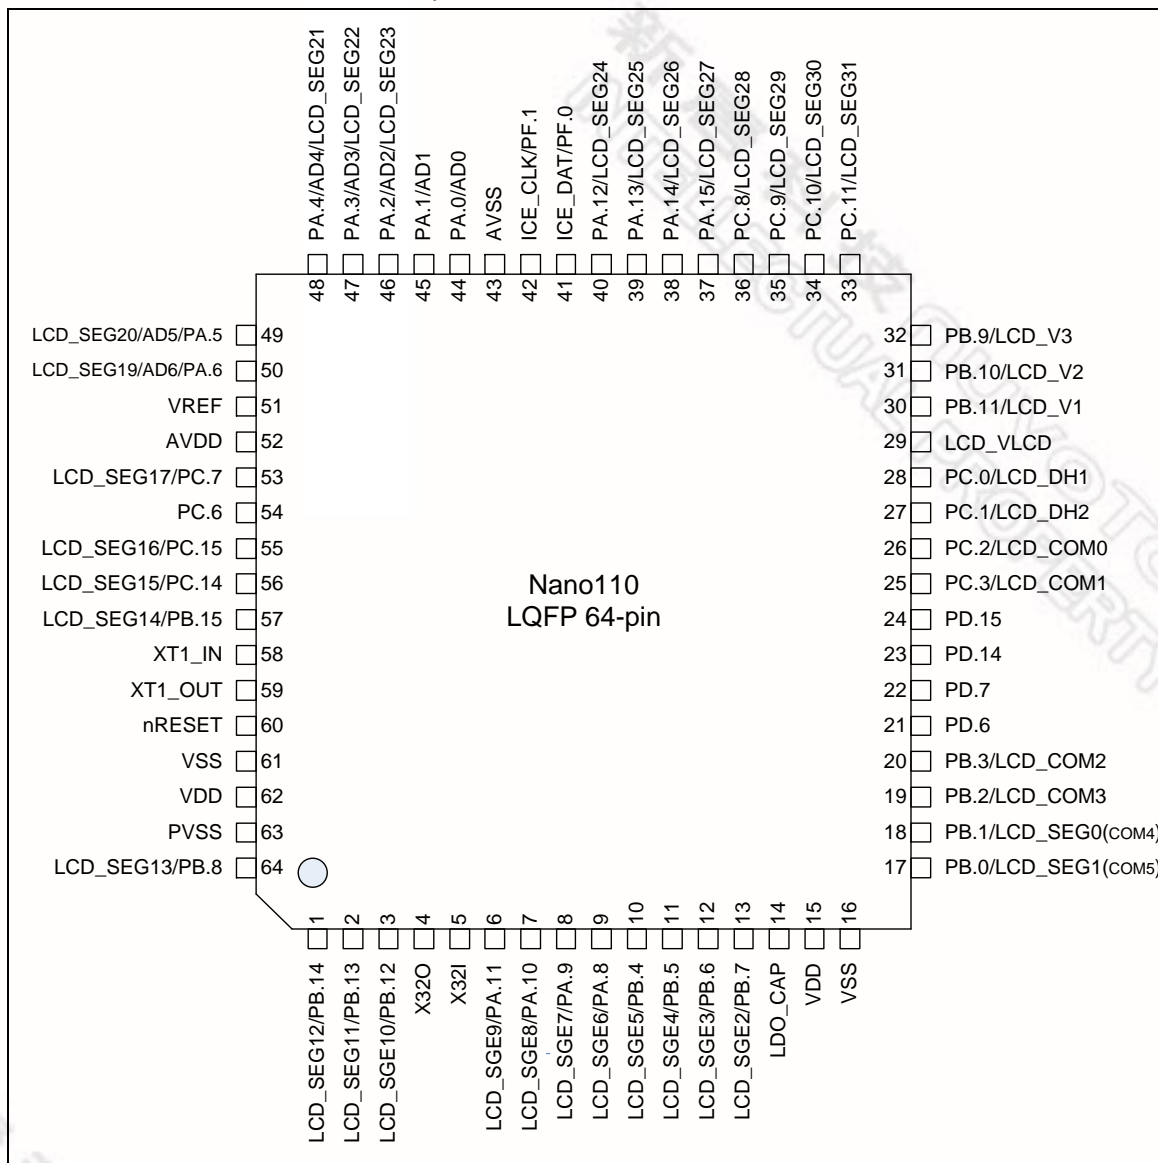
PA.4/AD4/LCD_SEG21
PA.3/AD3/LCD_SEG22
PA.2/AD2/LCD_SEG23
PA.1/AD1
PA.0/AD0
AVSS
ICE_CLK/PF.1
ICE_DAT/PF.0
PA.12/LCD_SEG24
PA.13/LCD_SEG25
PA.14/LCD_SEG26
PA.15/LCD_SEG27
PC.8/LCD_SEG28
PC.9/LCD_SEG29
PC.10/LCD_SEG30
PC.11/LCD_SEG31

48 47 46 45 44 43 42 41 40 39 38 37 36 35 34 33

LCD_SEG20/AD5/PA.5 49
LCD_SEG19/AD6/PA.6 50
VREF 51
AVDD 52
LCD_SEG17/PC.7 53
PC.6 54
LCD_SEG16/PC.15 55
LCD_SEG15/PC.14 56
LCD_SEG14/PB.15 57
XT1_IN 58
XT1_OUT 59
nRESET 60
VSS 61
VDD 62
PVSS 63
LCD_SEG13/PB.8 64

Nano110
LQFP 64-pin

32 PB.9/LCD_V3
31 PB.10/LCD_V2
30 PB.11/LCD_V1
29 LCD_VLCD
28 PC.0/LCD_DH1
27 PC.1/LCD_DH2
26 PC.2/LCD_COM0
25 PC.3/LCD_COM1
24 PD.15
23 PD.14
22 PD.7
21 PD.6
20 PB.3/LCD_COM2
19 PB.2/LCD_COM3
18 PB.1/LCD_SEG0(COM4)
17 PB.0/LCD_SEG1(COM5)

1 2 3 4 5 6 7 8 9 10 11 12 13 14 15 16

LCD_SEG12/PB.14
LCD_SEG11/PB.13
LCD_SGE10/PB.12
X32O
X32I
LCD_SGE9/PA.11
LCD_SGE8/PA.10
LCD_SGE7/PA.9
LCD_SGE6/PA.8
LCD_SGE5/PB.4
LCD_SGE4/PB.5
LCD_SGE3/PB.6
LCD_SGE2/PB.7
LDO_CAP
VDD
VSS